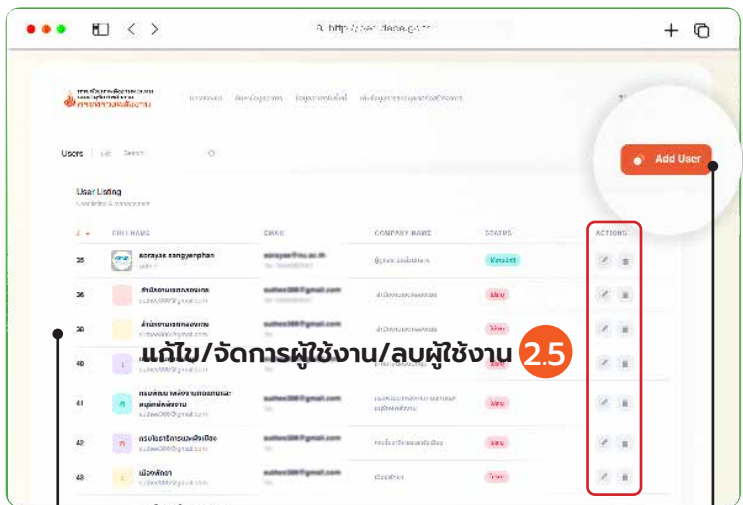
http://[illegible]

กระทรวงพลังงาน

Users

Add User

User Listing

| # | FULL NAME | EMAIL | COMPANY NAME | STATUS | ACTIONS |
|---|---|---|---|---|---|
| 35 | sorayaa.sangyenphan | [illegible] | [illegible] | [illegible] | |
| 36 | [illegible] | suthee388@gmail.com | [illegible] | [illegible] | |
| 39 | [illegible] | suthee388@gmail.com | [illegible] | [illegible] | |
| 40 | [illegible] | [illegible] | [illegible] | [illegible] | |
| 41 | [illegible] | suthee388@gmail.com | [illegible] | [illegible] | |
| 42 | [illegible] | suthee388@gmail.com | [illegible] | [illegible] | |
| 43 | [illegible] | suthee388@gmail.com | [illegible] | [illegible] | |

แก้ไข/จัดการผู้ใช้งาน/ลบผู้ใช้งาน 2.5